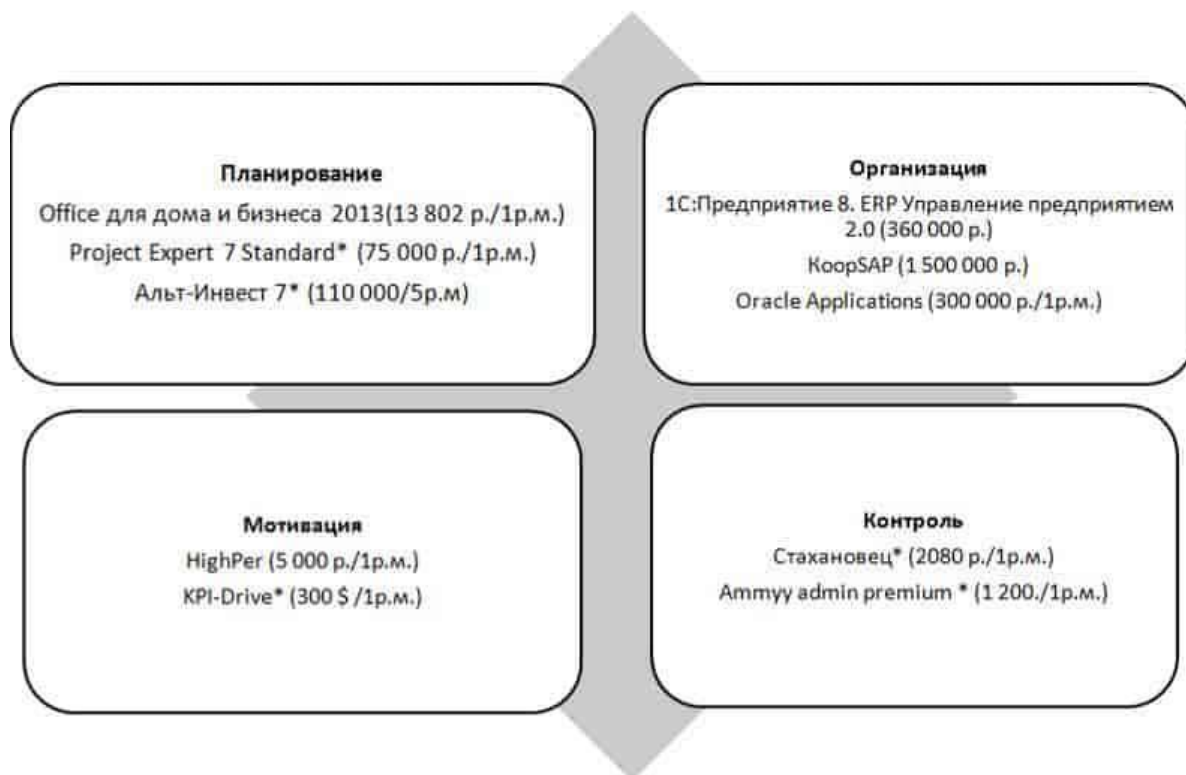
Планирование
Office для дома и бизнеса 2013(13 802 р./1р.м.)
Project Expert 7 Standard* (75 000 р./1р.м.)
Альт-Инвест 7* (110 000/5р.м)

Организация
1С:Предприятие 8. ERP Управление предприятием 2.0 (360 000 р.)
КоopSAP (1 500 000 р.)
Oracle Applications (300 000 р./1р.м.)

Мотивация
HighPer (5 000 р./1р.м.)
KPI-Drive* (300 $ /1р.м.)

Контроль
Стахановец* (2080 р./1р.м.)
Ammyy admin premium * (1 200./1р.м.)